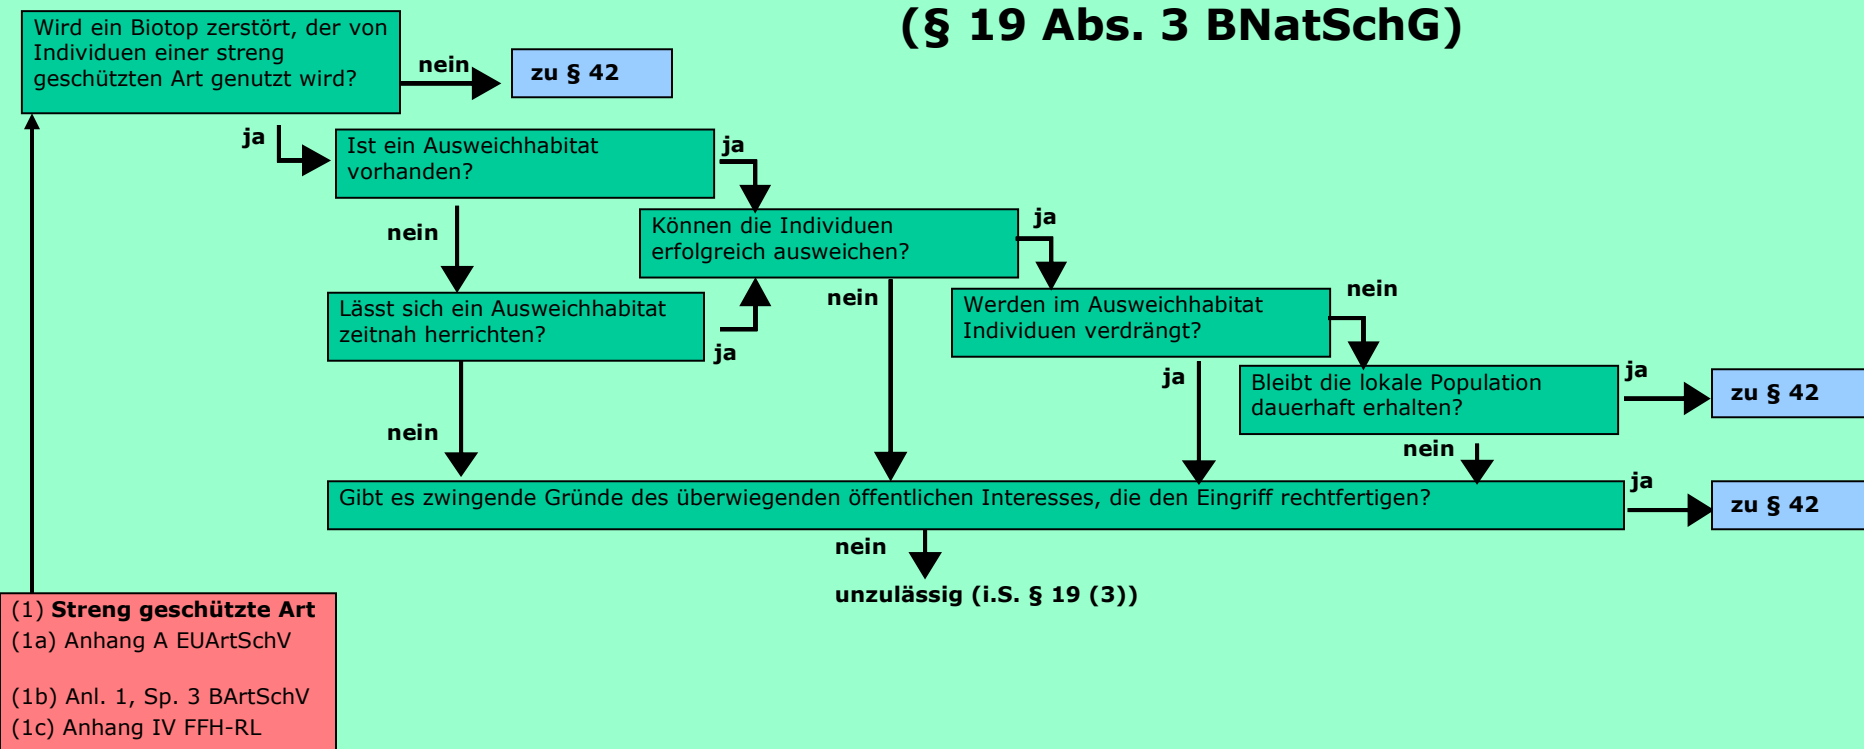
(§ 19 Abs. 3 BNatSchG)

Wird ein Biotop zerstört, der von Individuen einer streng geschützten Art genutzt wird?

nein

zu § 42

ja

Ist ein Ausweichhabitat vorhanden?

ja

Können die Individuen erfolgreich ausweichen?

ja

nein

Lässt sich ein Ausweichhabitat zeitnah herrichten?

ja

nein

Werden im Ausweichhabitat Individuen verdrängt?

nein

ja

Bleibt die lokale Population dauerhaft erhalten?

ja

zu § 42

nein

nein

Gibt es zwingende Gründe des überwiegenden öffentlichen Interesses, die den Eingriff rechtfertigen?

ja

zu § 42

nein

unzulässig (i.S. § 19 (3))

(1) **Streng geschützte Art**
(1a) Anhang A EUArtSchV

(1b) Anl. 1, Sp. 3 BArtSchV
(1c) Anhang IV FFH-RL